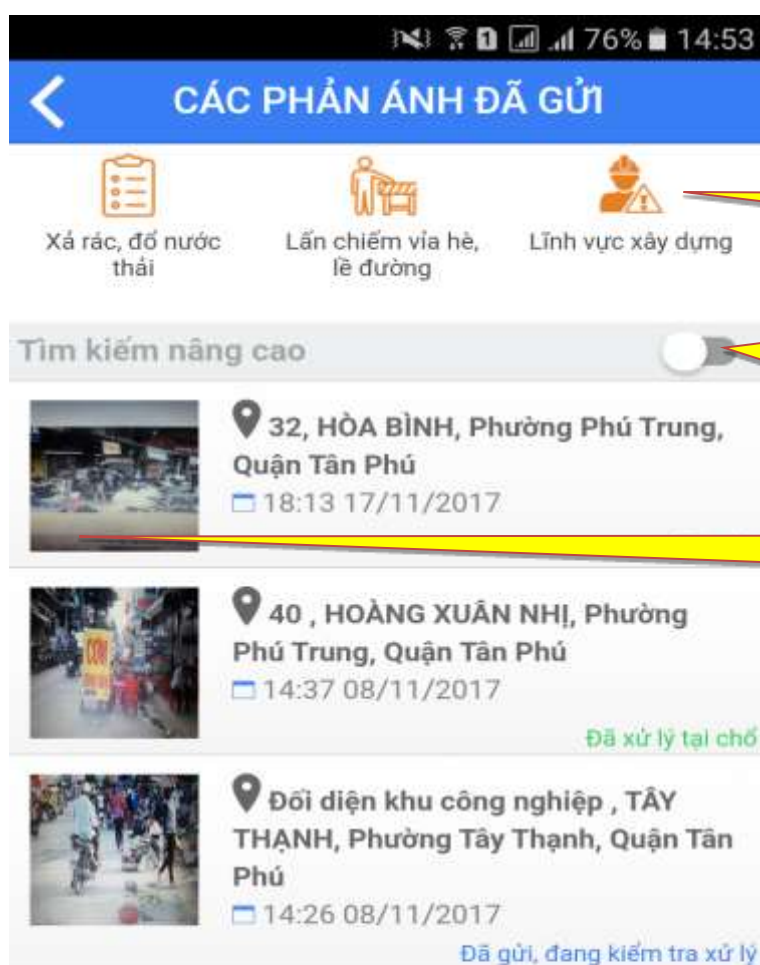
76% 14:53

CÁC PHẢN ÁNH ĐÃ GỬI

Xả rác, đổ nước thải

Lấn chiếm vỉa hè, lề đường

Lĩnh vực xây dựng

Tìm kiếm nâng cao

32, HÒA BÌNH, Phường Phú Trung, Quận Tân Phú
18:13 17/11/2017

40 , HOÀNG XUÂN NHỊ, Phường Phú Trung, Quận Tân Phú
14:37 08/11/2017
Đã xử lý tại chỗ

Đối diện khu công nghiệp , TÂY THẠNH, Phường Tây Thạnh, Quận Tân Phú
14:26 08/11/2017
Đã gửi, đang kiểm tra xử lý